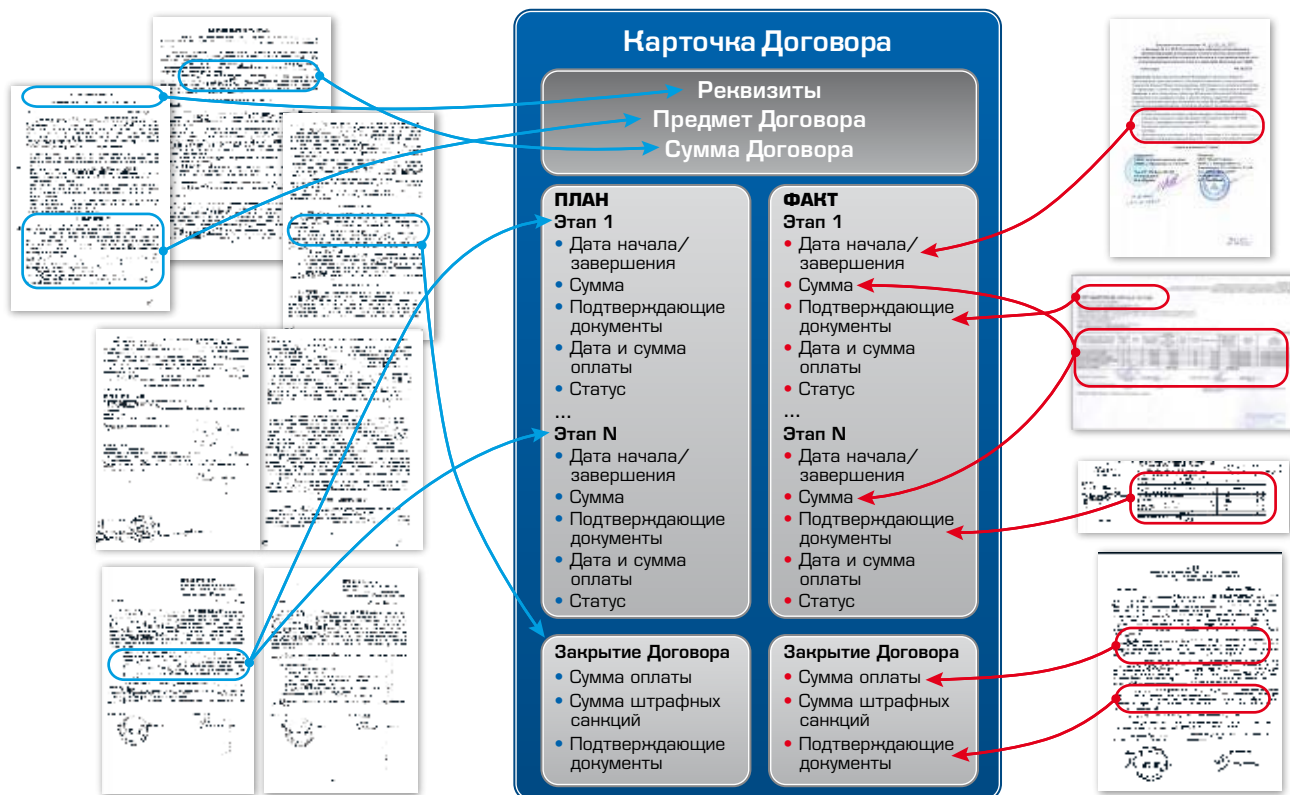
Карточка Договора

Реквизиты
Предмет Договора
Сумма Договора

ПЛАН
Этап 1
• Дата начала/ завершения
• Сумма
• Подтверждающие документы
• Дата и сумма оплаты
• Статус
...
Этап N
• Дата начала/ завершения
• Сумма
• Подтверждающие документы
• Дата и сумма оплаты
• Статус

ФАКТ
Этап 1
• Дата начала/ завершения
• Сумма
• Подтверждающие документы
• Дата и сумма оплаты
• Статус
...
Этап N
• Дата начала/ завершения
• Сумма
• Подтверждающие документы
• Дата и сумма оплаты
• Статус

Закрытие Договора
• Сумма оплаты
• Сумма штрафных санкций
• Подтверждающие документы

Закрытие Договора
• Сумма оплаты
• Сумма штрафных санкций
• Подтверждающие документы